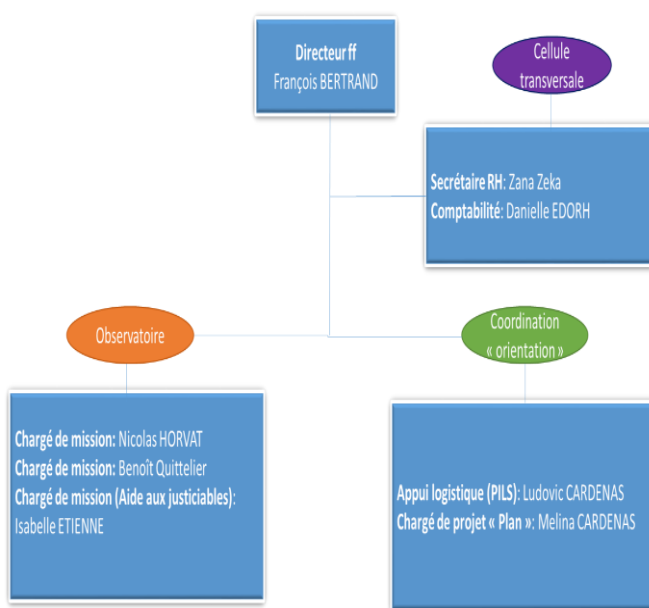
Directeur ff
François BERTRAND

Cellule transversale

Secrétaire RH: Zana Zeka
Comptabilité: Danielle EDORH

Observatoire

Coordination « orientation »

Chargé de mission: Nicolas HORVAT
Chargé de mission: Benoît Quittelier
Chargé de mission (Aide aux justiciables): Isabelle ETIENNE

Appui logistique (PILS): Ludovic CARDENAS
Chargé de projet « Plan »: Melina CARDENAS